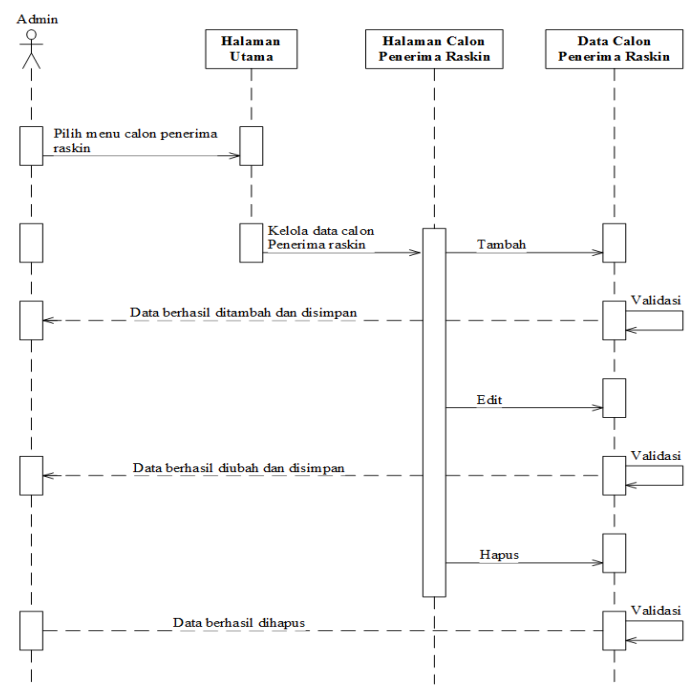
Admin

Halaman Utama

Halaman Calon Penerima Raskin

Data Calon Penerima Raskin

Pilih menu calon penerima raskin

Kelola data calon Penerima raskin

Tambah

Validasi

Data berhasil ditambah dan disimpan

Edit

Validasi

Data berhasil diubah dan disimpan

Hapus

Validasi

Data berhasil dihapus